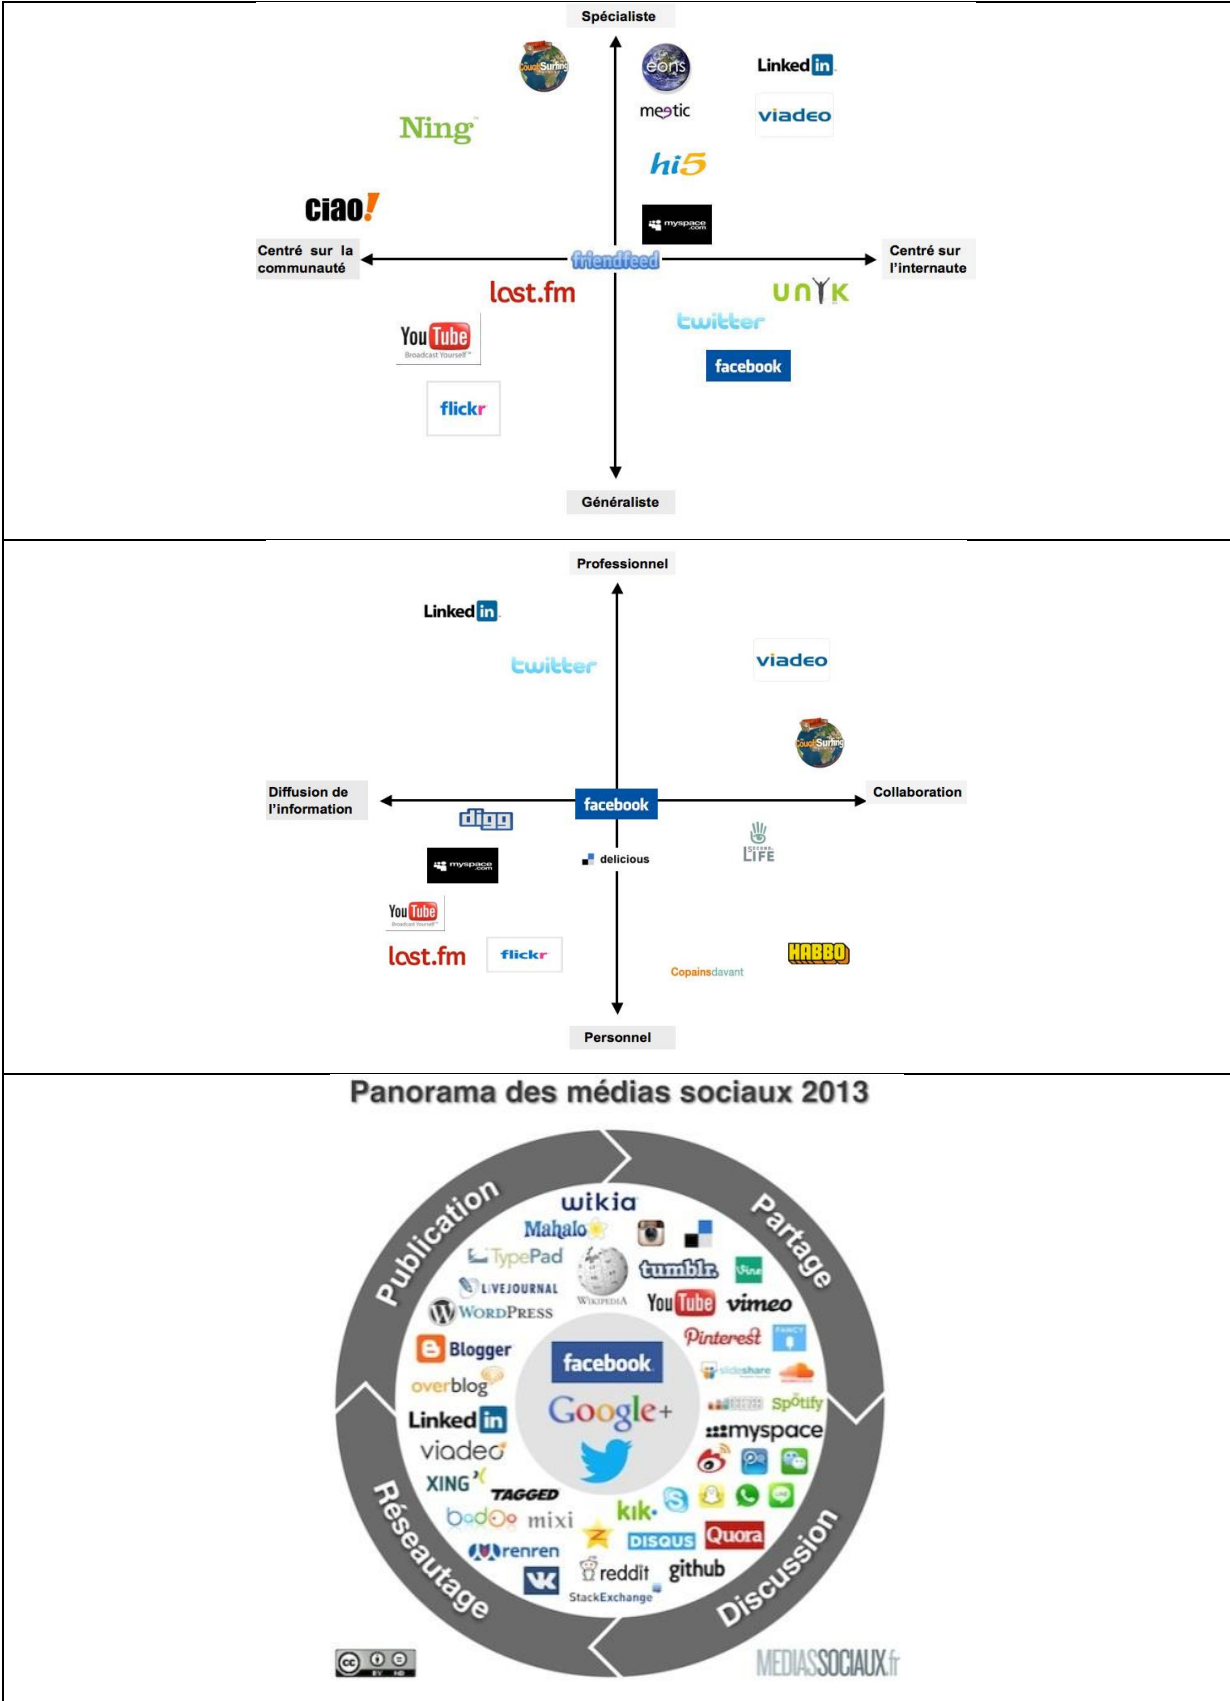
Spécialiste

CouchSurfing

eons

meetic

Linked in

viadeo

Ning

hi5

ciao!

myspace.com

Centré sur la communauté

friendfeed

Centré sur l'internaute

last.fm

UNYK

twitter

You Tube
Broadcast Yourself

facebook

flickr

Généraliste

Professionnel

Linked in

twitter

viadeo

CouchSurfing

Diffusion de l'information

facebook

Collaboration

digg

Second Life

myspace.com

delicious

You Tube
Broadcast Yourself

last.fm

flickr

HABBO

Copainsdavant

Personnel

Panorama des médias sociaux 2013

Publication

Partage

Discussion

Réseautage

wikia

Mahalo

TypePad

LiveJournal

WordPress

Wikipedia

tumblr.

Vine

You Tube

vimeo

Pinterest

Fancy

slideshare

Blogger

overblog

facebook

Google+

Spotify

myspace

Linked in

viadeo

XING

TAGGED

badoo

mixi

kik

DISQUS

Quora

renren

reddit

github

StackExchange

MEDIASSOCIAUX.fr